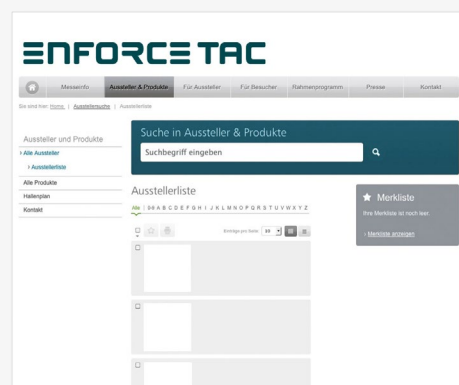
ENFORCE TAC

Messeinfo | Aussteller & Produkte | Für Aussteller | Für Besucher | Rahmenprogramm | Presse | Kontakt

Sie sind hier: Home | Ausstellersuche | Ausstellerliste

Aussteller und Produkte

› Alle Aussteller

› Ausstellerliste

Alle Produkte

Hallenplan

Kontakt

Suche in Aussteller & Produkte

Suchbegriff eingeben

Ausstellerliste

Alle | 0-9 A B C D E F G H I J K L M N O P Q R S T U V W X Y Z

Einträge pro Seite: 20

Merkliste

Ihre Merkliste ist noch leer.

› Merkliste anzeigen